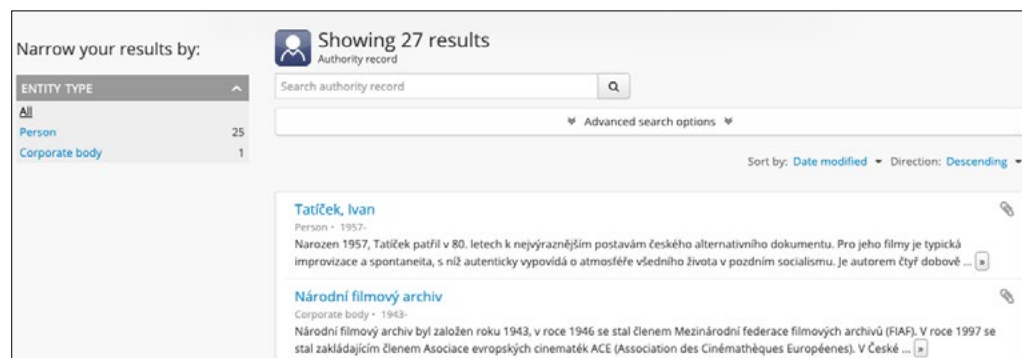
Narrow your results by:

ENTITY TYPE

All

Person 25

Corporate body 1

Showing 27 results

Authority record

Search authority record

Advanced search options

Sort by: Date modified Direction: Descending

Tatíček, Ivan

Person · 1957-

Narozen 1957, Tatíček patřil v 80. letech k nejvýraznějším postavám českého alternativního dokumentu. Pro jeho filmy je typická improvizace a spontaneita, s níž autenticky vypovídá o atmosféře všedního života v pozdním socialismu. Je autorem čtyř dobové ... »

Národní filmový archiv

Corporate body · 1943-

Národní filmový archiv byl založen roku 1943, v roce 1946 se stal členem Mezinárodní federace filmových archivů (FIAF). V roce 1997 se stal zakládajícím členem Asociace evropských cinematék ACE (Association des Cinémathèques Européenes). V České ... »